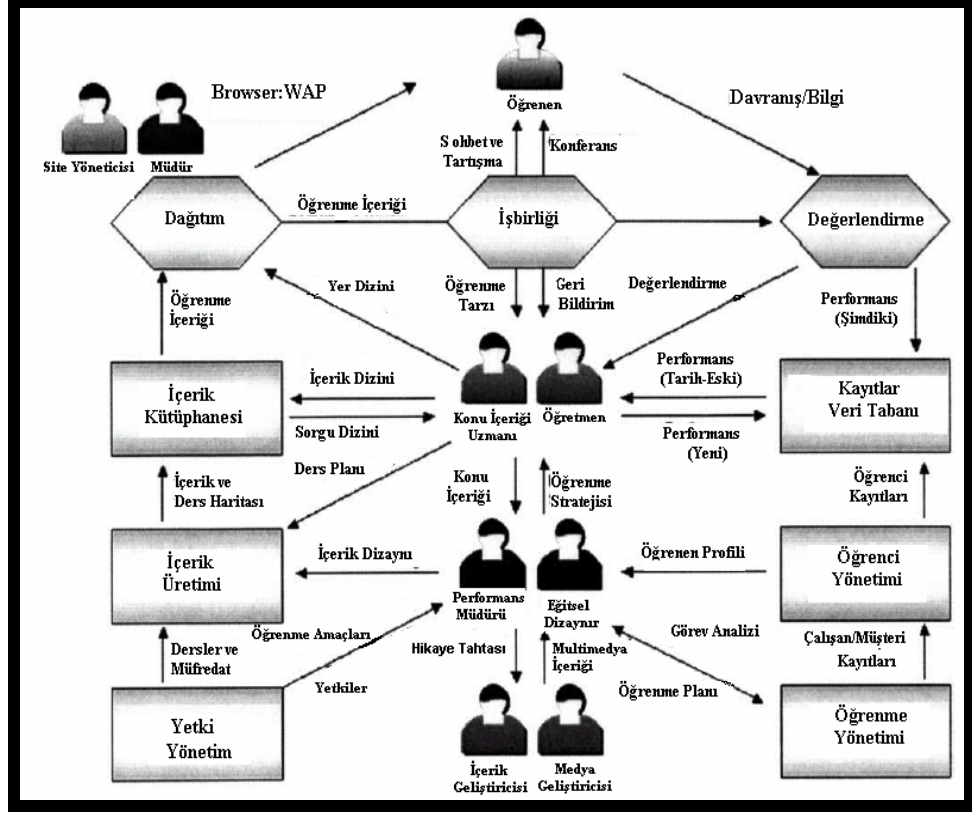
Browser:WAP

Site Yöneticisi Müdür

Öğrenen

Davranış/Bilgi

S ohbet ve Tartışma

Konferans

Dağıtım

Öğrenme İçeriği

İşbirliği

Değerlendirme

Yer Dizini

Öğrenme Tarzı

Geri Bildirim

Değerlendirme

Öğrenme İçeriği

Performans (Şimdiki)

Performans (Tarih-Eski)

İçerik Kütüphanesi

İçerik Dizini

Sorgu Dizini

Konu İçeriği Uzmanı

Öğretmen

Performans (Yeni)

Kayıtlar Veri Tabanı

Ders Planı

Konu İçeriği

Öğrenme Stratejisi

İçerik ve Ders Haritası

Öğrenci Kayıtları

İçerik Üretimi

İçerik Dizaynı

Performans Müdürü

Eğitsel Dizaynır

Öğrenen Profili

Öğrenci Yönetimi

Öğrenme Amaçları

Görev Analizi

Dersler ve Müfredat

Hikaye Tahtası

Multimedya İçeriği

Çalışan/Müşteri Kayıtları

Yetkiler

Öğrenme Planı

Yetki Yönetim

İçerik Geliştiricisi

Medya Geliştiricisi

Öğrenme Yönetimi